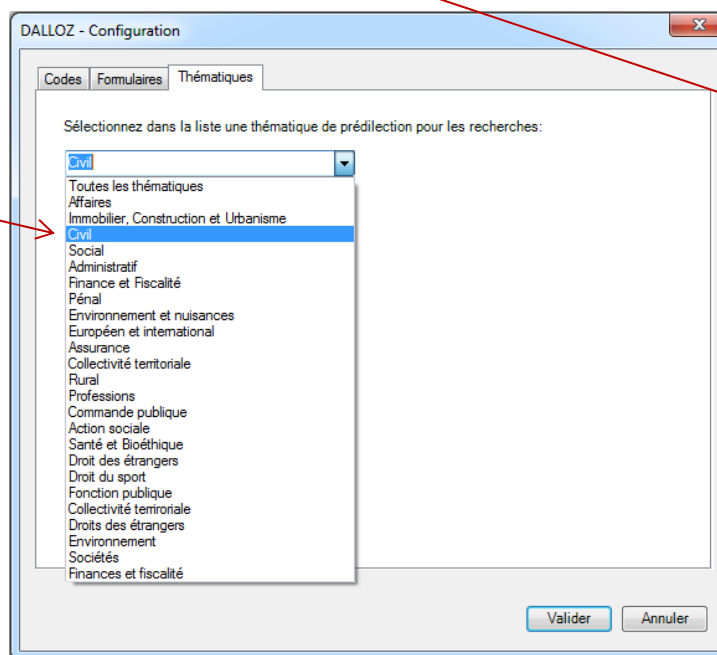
DALLOZ - Configuration

Codes | Formulaires | Thématiques

Sélectionnez dans la liste une thématique de prédilection pour les recherches:

Civil

Toutes les thématiques
Affaires
Immobilier, Construction et Urbanisme
Civil
Social
Administratif
Finance et Fiscalité
Pénal
Environnement et nuisances
Européen et international
Assurance
Collectivité territoriale
Rural
Professions
Commande publique
Action sociale
Santé et Bioéthique
Droit des étrangers
Droit du sport
Fonction publique
Collectivité terrirorale
Droits des étrangers
Environnement
Sociétés
Finances et fiscalité

Valider Annuler